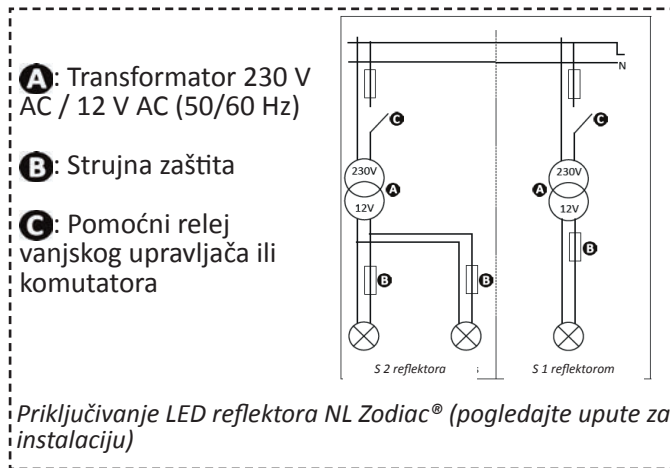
A: Transformator 230 V AC / 12 V AC (50/60 Hz)

B: Strujna zaštita

C: Pomoćni relej vanjskog upravljača ili komutatora

L
N
C
C
230V
A
12V
A
230V
12V
B
B
B
S 2 reflektora
S 1 reflektorom

*Priključivanje LED reflektora NL Zodiac® (pogledajte upute za instalaciju)*